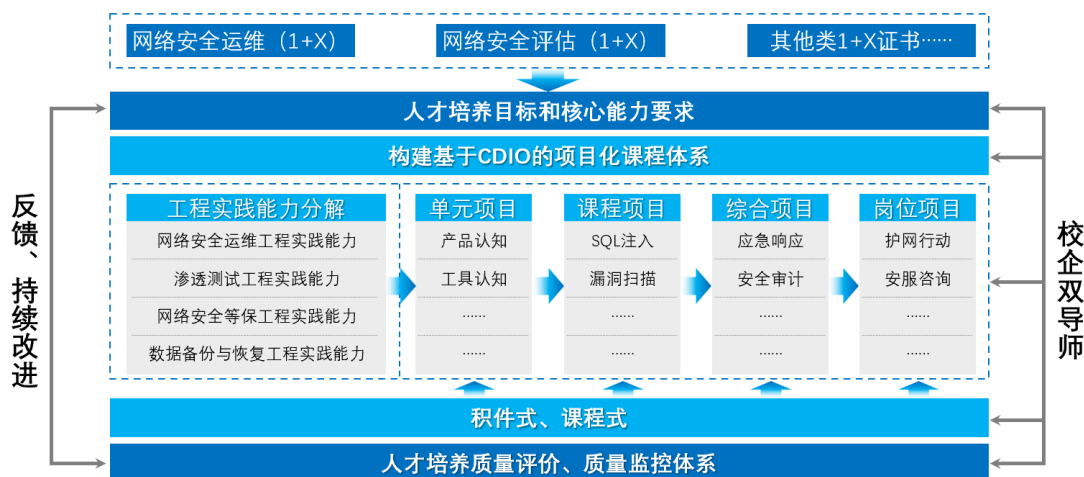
网络安全运维（1+X）

网络安全评估（1+X）

其他类1+X证书……

人才培养目标和核心能力要求

构建基于CDIO的项目化课程体系

工程实践能力分解

网络安全运维工程实践能力

渗透测试工程实践能力

网络安全等保工程实践能力

数据备份与恢复工程实践能力

单元项目

产品认知

工具认知

……

……

课程项目

SQL注入

漏洞扫描

……

……

综合项目

应急响应

安全审计

……

……

岗位项目

护网行动

安服咨询

……

……

积件式、课程式

人才培养质量评价、质量监控体系

反馈、持续改进

校企双导师